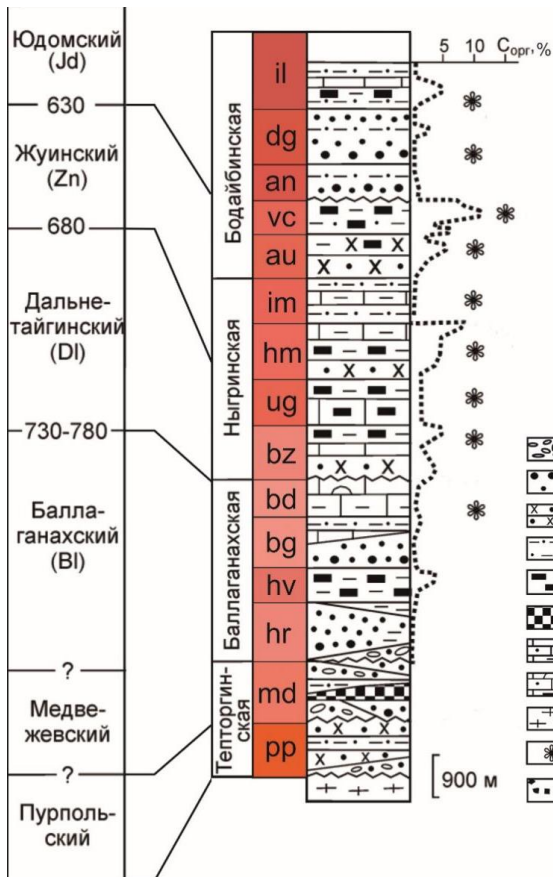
Юдомский (Jd)

630

Жуинский (Zn)

680

Дальнетайгинский (Dl)

730-780

Баллаганахский (Bl)

?

Медвежевский

?

Пурпольский

Бодайбинская

Ныгринская

Баллаганахская

Тепторгинская

il

dg

an

vc

au

im

hm

ug

bz

bd

bg

hv

hr

md

pp

5 10 $C_{орг}$,%

900 м